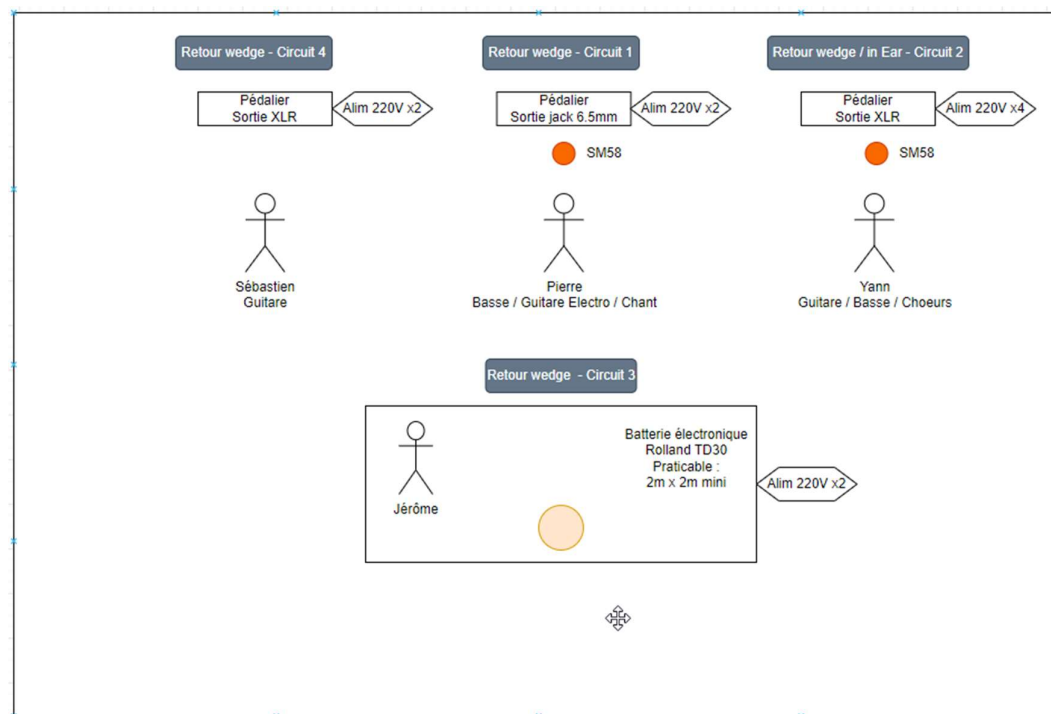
Retour wedge - Circuit 4

Pédalier
Sortie XLR

Alim 220V x2

Sébastien
Guitare

Retour wedge - Circuit 1

Pédalier
Sortie jack 6.5mm

Alim 220V x2

SM58

Pierre
Basse / Guitare Electro / Chant

Retour wedge / in Ear - Circuit 2

Pédalier
Sortie XLR

Alim 220V x4

SM58

Yann
Guitare / Basse / Choeurs

Retour wedge - Circuit 3

Jérôme

Batterie électronique
Rolland TD30
Praticable :
2m x 2m mini

Alim 220V x2